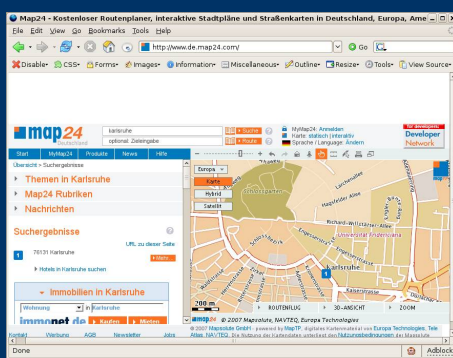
Map24 - Kostenloser Routenplaner, interaktive Stadtpläne und Straßenkarten in Deutschland, Europa, Ame

File Edit View Go Bookmarks Tools Help

http://www.de.map24.com/

Go

Disable▾ CSS▾ Forms▾ Images▾ Information▾ Miscellaneous▾ Outline▾ Resize▾ Tools▾ View Source▾

map24 Deutschland

karlsruhe

optional: Zieleingabe

+ Suche

+ Route

MyMap24: Anmelden

Karte: statisch | interaktiv

Sprache / Language: Ändern

Developer Network

Start MyMap24 Produkte News Hilfe

Übersicht > Suchergebnisse

Themen in Karlsruhe

Map24 Rubriken

Nachrichten

Suchergebnisse

URL zu dieser Seite

1 76131 Karlsruhe

Hotels in Karlsruhe suchen

Immobilien in Karlsruhe

Wohnung in Karlsruhe

immonet.de Kaufen Mieten

Kontakt Werbung AGB Newsletter Jobs

Europa

Karte

Hybrid

Satellit

Karlsruhe

Universität Fridericiana

200 m

ROUTENFLUG 3D-ANSICHT ZOOM

map24 © 2007 Mapsolute, NAVTEQ, Europa Technologies

© 2007 Mapsolute GmbH - powered by MapTP - digitales Kartenmaterial von Europa Technologies, Tele Atlas, NAVTEQ. Die Nutzung des Kartendaten unterliegt den Nutzungsbedingungen der Mapsolute

Done

Adblock